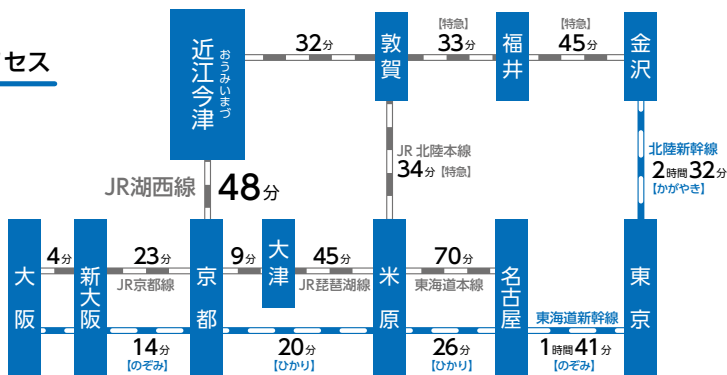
セス

近江今津
おうみいまづ

32分

敦賀

【特急】
33分

福井

【特急】
45分

金沢

JR湖西線
48分

JR 北陸本線
34分【特急】

北陸新幹線
2時間32分
【かがやき】

大阪

4分

新大阪

23分
JR京都線

京都

9分

大津

45分
JR琵琶湖線

米原

70分
東海道本線

名古屋

東京

14分
【のぞみ】

20分
【ひかり】

26分
【ひかり】

東海道新幹線
1時間41分
【のぞみ】